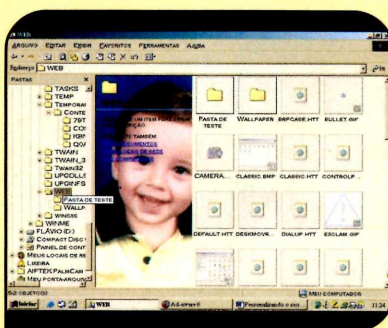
ARQUIVO EDITAR EXIBIR FAVORITOS FERRAMENTAS AJUDA

Endereço WEB

PASTAS

TASKS
TEMP
TEMPORA
CONTE
79T
CO
KBS
QOA
TWAIN
TWAIN_3
TWAIN32
UPGDLLS
UPDINFS
WEB
PASTA DE TESTE
WALLP
WINSXS
WINME
FLAVIO (D:)
COMPACT DISC
PAINEL DE CONT
MEUS LOCAIS DE RE
LIXEIRA
AIPTEK PALMCAM
MEU PORTA-ARQUIV

PASTA DE TESTE
WALLPAPER
BRIPCASE.HTT
BULLET.GIF
CAMERA...
CLASSIC.BMP
CLASSIC.HTT
CONTROLP...
DEFAULT.HTT
DESKMOVR...
DIALUP.HTT
EXCLAM.GIF

OBJETO(S)
MEU COMPUTADOR

Iniciar
WEB
A:G.ww-c
Processador de t...
11:24